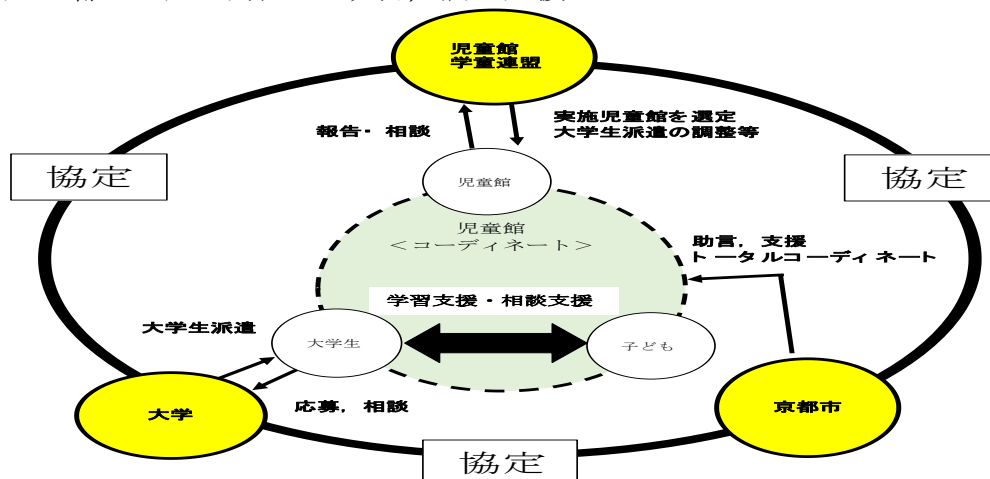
児童館
学童連盟

報告・相談

実施児童館を選定
大学生派遣の調整等

協定

協定

児童館

児童館
＜コーディネート＞

助言，支援
トータルコーディネート

学習支援・相談支援

大学生派遣

大学生

子ども

大学

応募，相談

京都市

協定